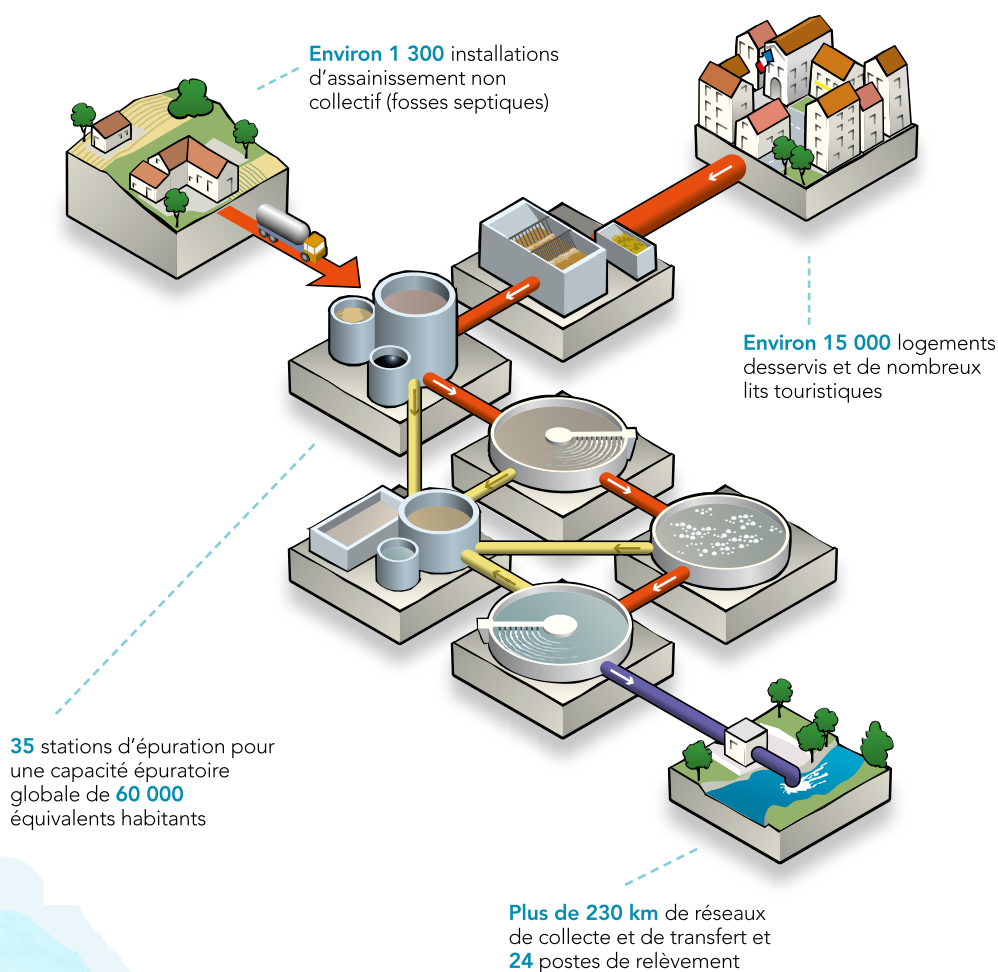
**Environ 1 300** installations d'assainissement non collectif (fosses septiques)

**Environ 15 000** logements desservis et de nombreux lits touristiques

**35** stations d'épuration pour une capacité épuratoire globale de **60 000** équivalents habitants

**Plus de 230 km** de réseaux de collecte et de transfert et **24** postes de relèvement